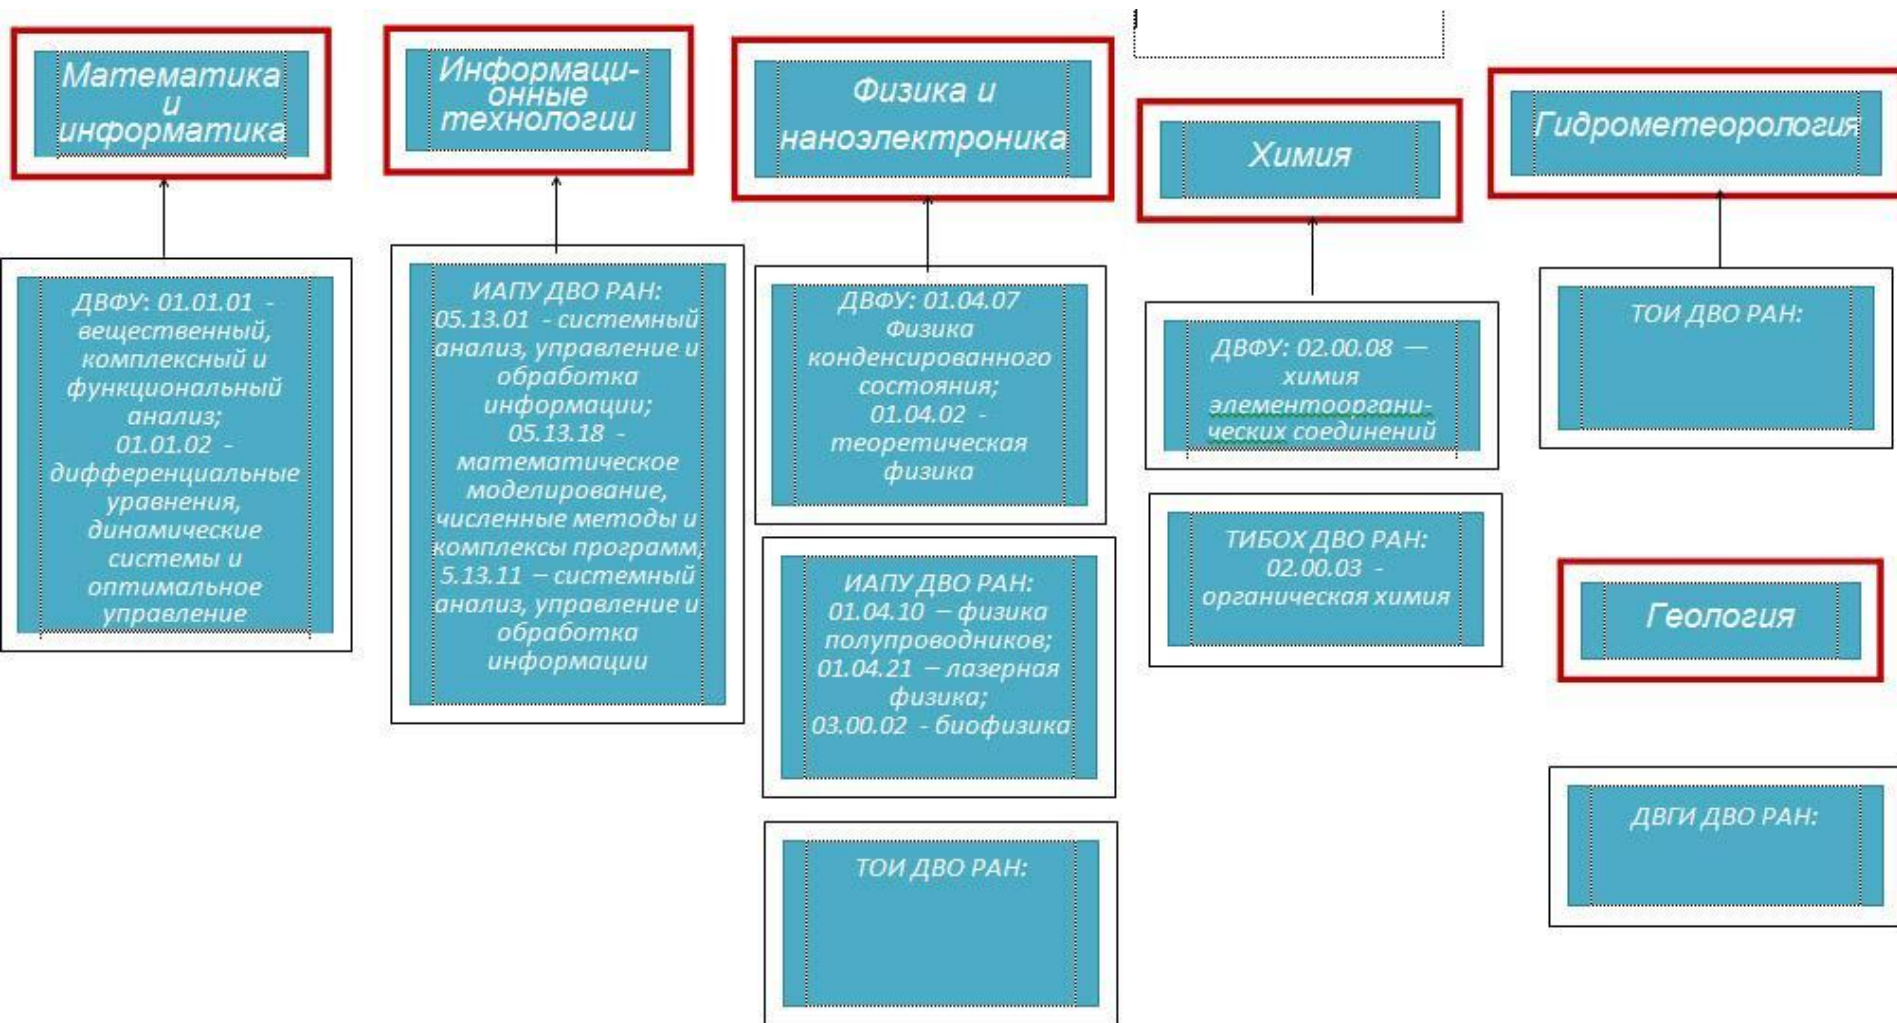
Математика и информатика

ДВФУ: 01.01.01 - вещественный, комплексный и функциональный анализ;
01.01.02 - дифференциальные уравнения, динамические системы и оптимальное управление

Информационные технологии

ИАПУ ДВО РАН:
05.13.01 - системный анализ, управление и обработка информации;
05.13.18 - математическое моделирование, численные методы и комплексы программ;
5.13.11 – системный анализ, управление и обработка информации

Физика и наноэлектроника

ДВФУ: 01.04.07 Физика конденсированного состояния;
01.04.02 - теоретическая физика

ИАПУ ДВО РАН:
01.04.10 – физика полупроводников;
01.04.21 – лазерная физика;
03.00.02 - биофизика

ТОИ ДВО РАН:

Химия

ДВФУ: 02.00.08 — химия элементоорганических соединений

ТИБОХ ДВО РАН:
02.00.03 - органическая химия

Гидрометеорология

ТОИ ДВО РАН:

Геология

ДВГИ ДВО РАН: